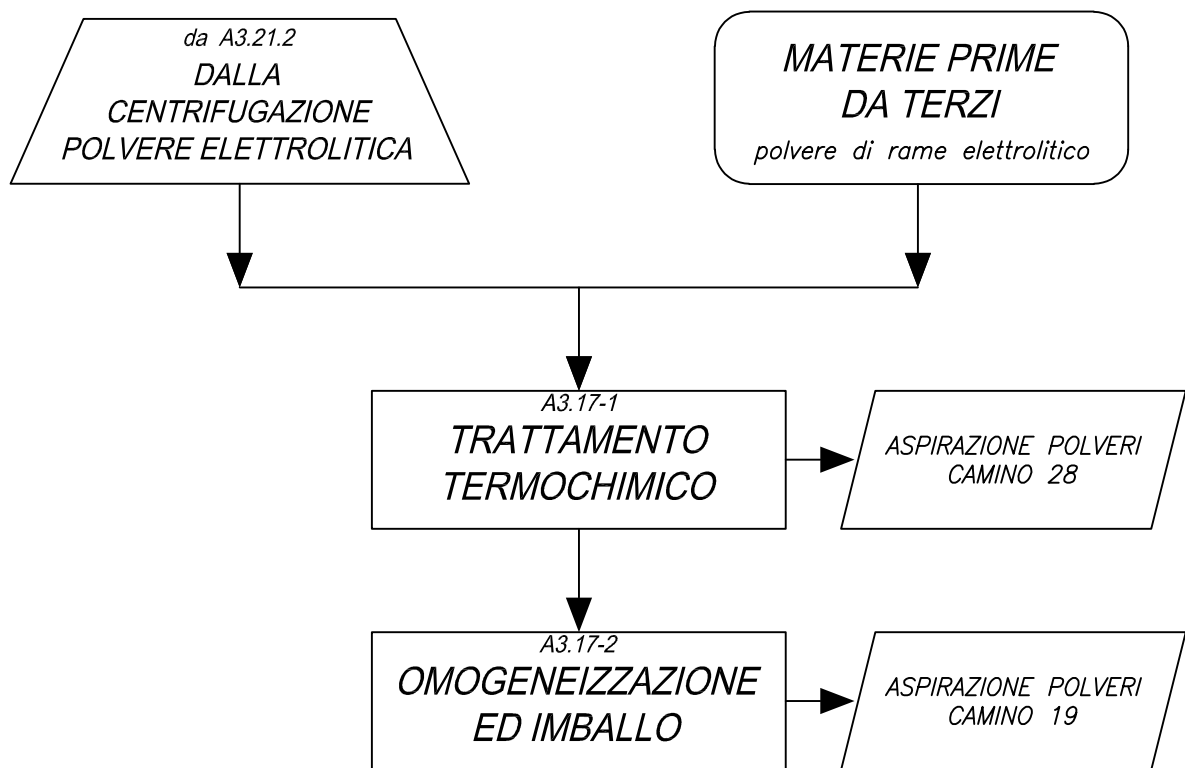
da A3.21.2
DALLA CENTRIFUGAZIONE POLVERE ELETTROLITICA

MATERIE PRIME DA TERZI
polvere di rame elettrolitico

A3.17-1
TRATTAMENTO TERMOCHIMICO

ASPIRAZIONE POLVERI CAMINO 28

A3.17-2
OMOGENEIZZAZIONE ED IMBALLO

ASPIRAZIONE POLVERI CAMINO 19